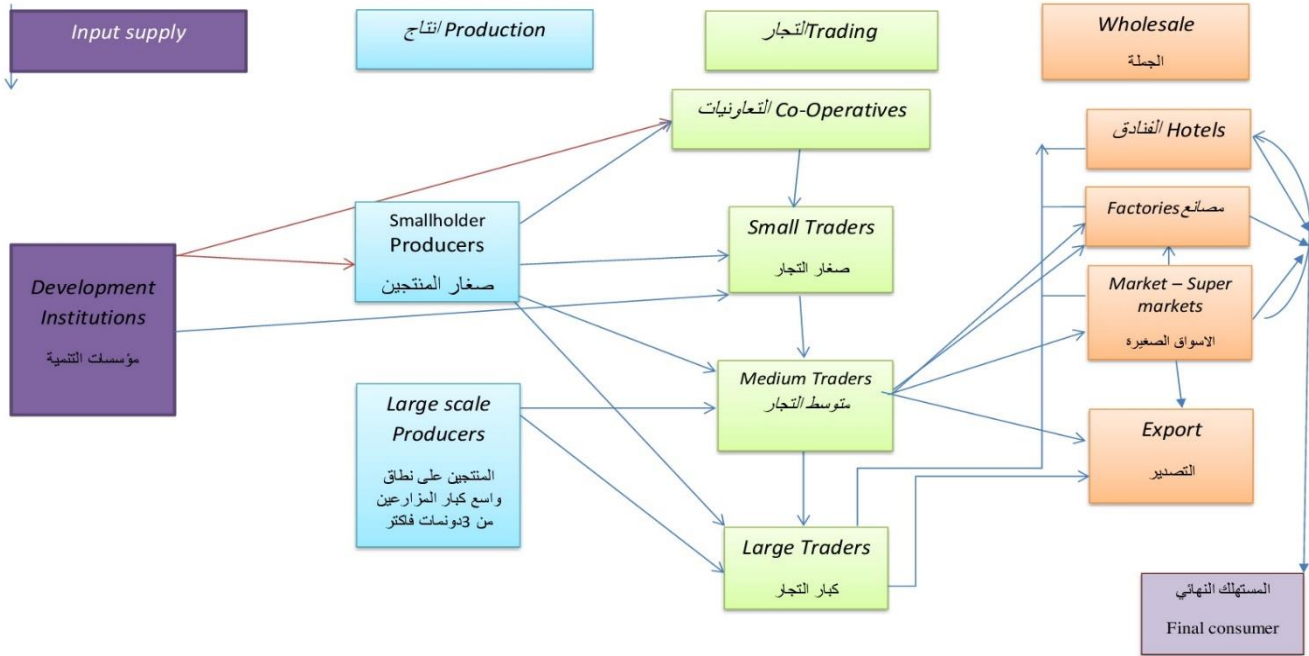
Input supply

انتاج/ Production

التجار/Trading

Wholesale
الجملة

التعاونيات/ Co-Operatives

الفنادق/ Hotels

Smallholder Producers
صغار المنتجين

Small Traders
صغار التجار

مصانع/Factories

Development Institutions
مؤسسات التنمية

Market – Super markets
الاسواق الصغيرة

Medium Traders
متوسط التجار

Large scale Producers
المنتجين على نطاق واسع كبار المزارعين من 3دونمات فاكثر

Export
التصدير

Large Traders
كبار التجار

المستهلك النهائي
Final consumer